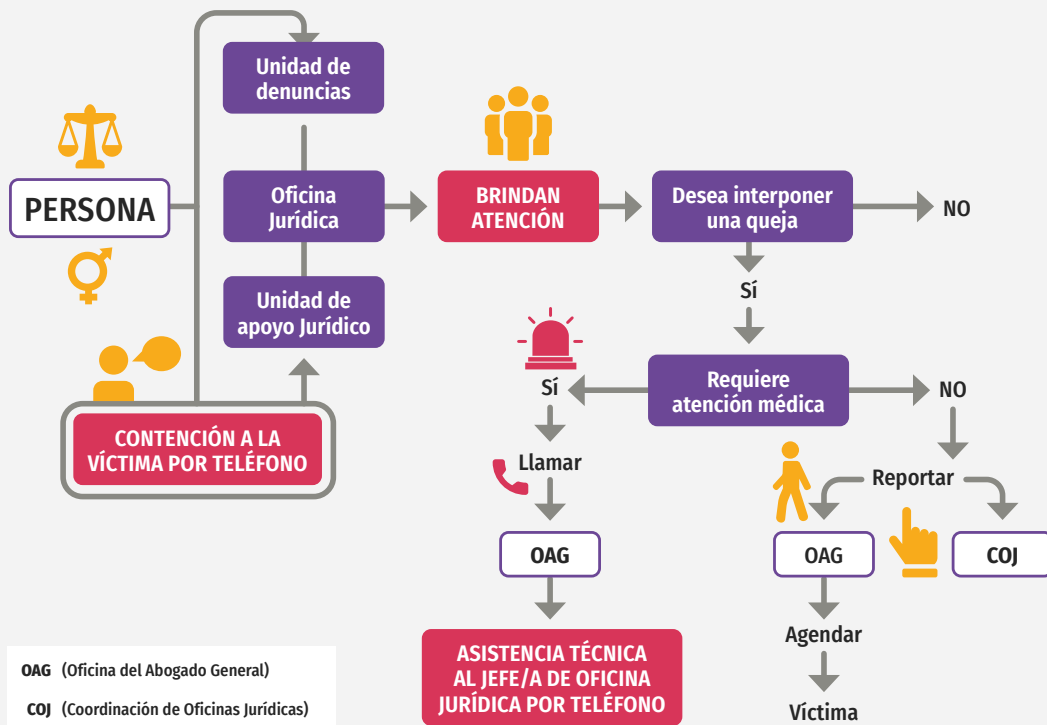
PERSONA

Unidad de denuncias

Oficina Jurídica

Unidad de apoyo Jurídico

CONTENCIÓN A LA VÍCTIMA POR TELÉFONO

BRINDAN ATENCIÓN

Desea interponer una queja

NO

Sí

Requiere atención médica

Sí

NO

Llamar

OAG

ASISTENCIA TÉCNICA AL JEFE/A DE OFICINA JURÍDICA POR TELÉFONO

Reportar

OAG

COJ

Agendar

Víctima

OAG (Oficina del Abogado General)

COJ (Coordinación de Oficinas Jurídicas)